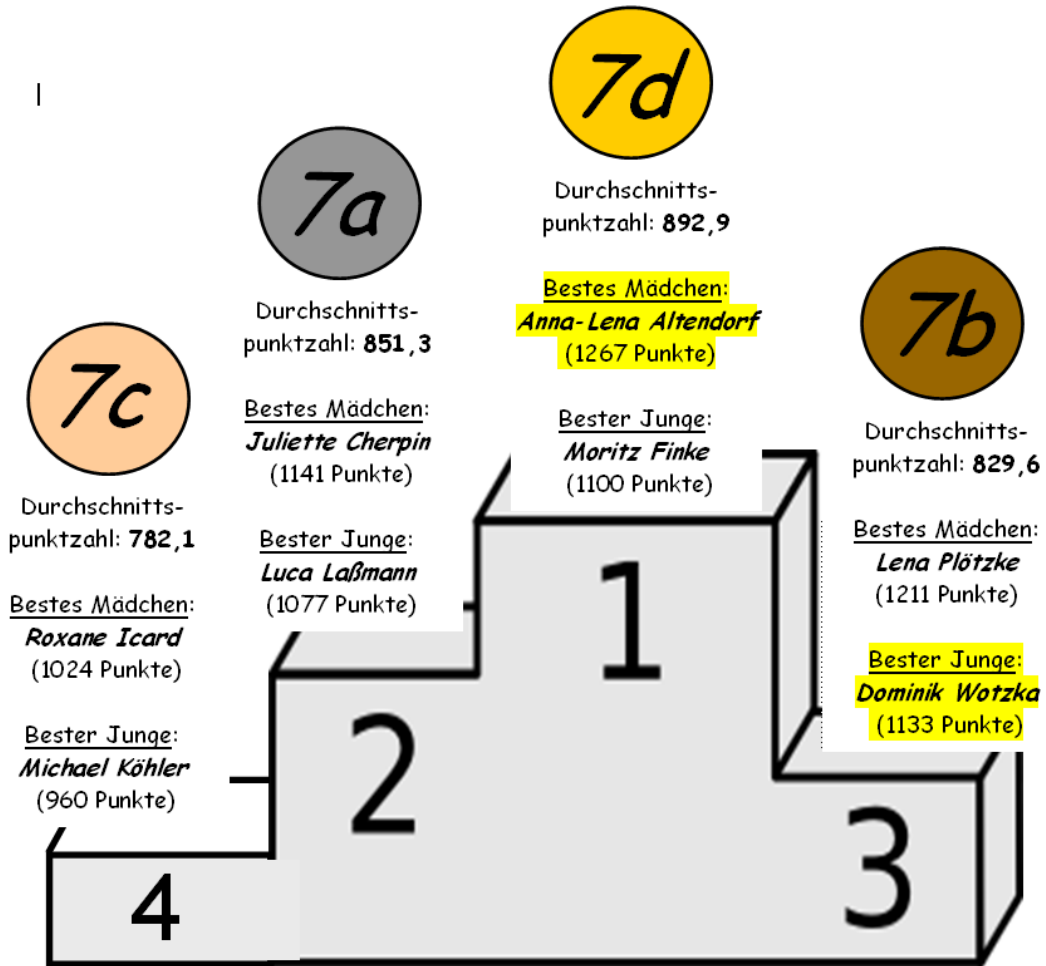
7d

Durchschnittspunktzahl: **892,9**

Bestes Mädchen:
Anna-Lena Altendorf
(1267 Punkte)

Bester Junge:
Moritz Finke
(1100 Punkte)

7a

Durchschnittspunktzahl: **851,3**

Bestes Mädchen:
Juliette Cherpin
(1141 Punkte)

Bester Junge:
Luca Laßmann
(1077 Punkte)

7b

Durchschnittspunktzahl: **829,6**

Bestes Mädchen:
Lena Plötzke
(1211 Punkte)

Bester Junge:
Dominik Wotzka
(1133 Punkte)

7c

Durchschnittspunktzahl: **782,1**

Bestes Mädchen:
Roxane Icard
(1024 Punkte)

Bester Junge:
Michael Köhler
(960 Punkte)

1

2

3

4